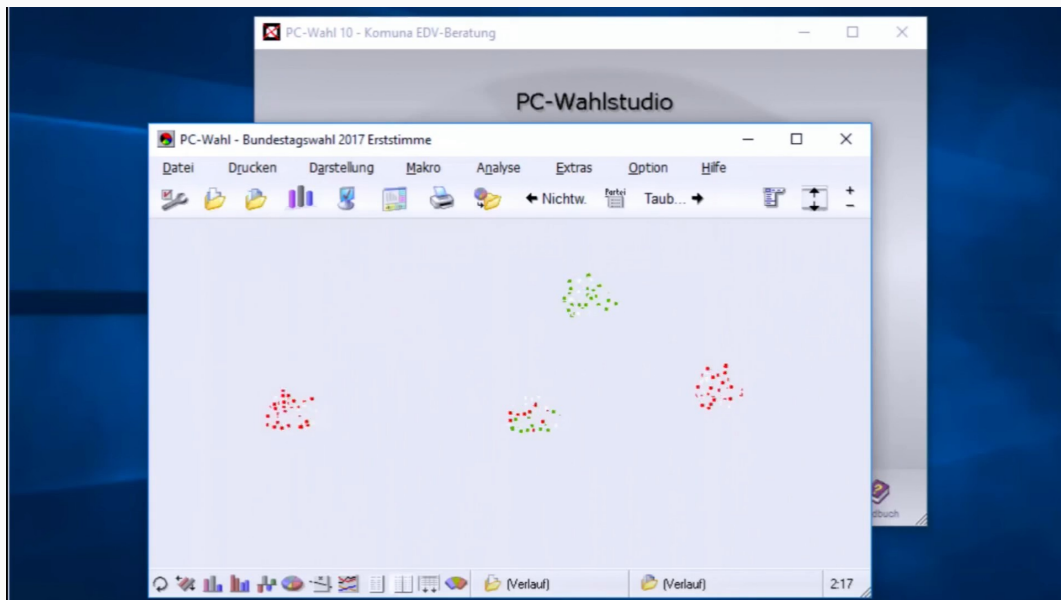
PC-Wahl 10 - Komuna EDV-Beratung

PC-Wahlstudio

PC-Wahl - Bundestagswahl 2017 Erststimme

Datei Drucken Darstellung Makro Analyse Extras Option Hilfe

← Nichtw. Partei Taub... →

+
−

dbuch

(Verlauf) (Verlauf) 2:17